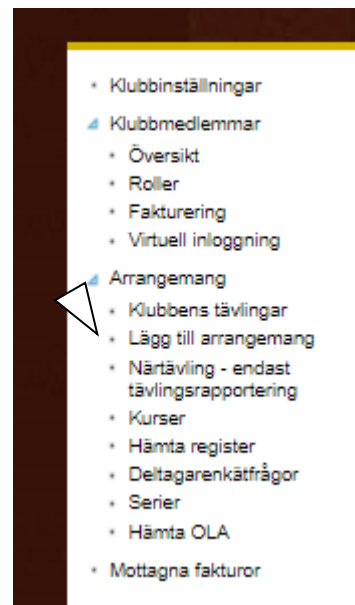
- Klubbinställningar
- Klubbmedlemmar
  - Översikt
  - Roller
  - Fakturering
  - Virtuell inloggning
- Arrangemang
  - Klubbens tävlingar
  - Lägg till arrangemang
  - Närtävling - endast tävlingsrapportering
  - Kurser
  - Hämta register
  - Deltagarenkätfrågor
  - Serier
  - Hämta OLA
- Mottagna fakturor